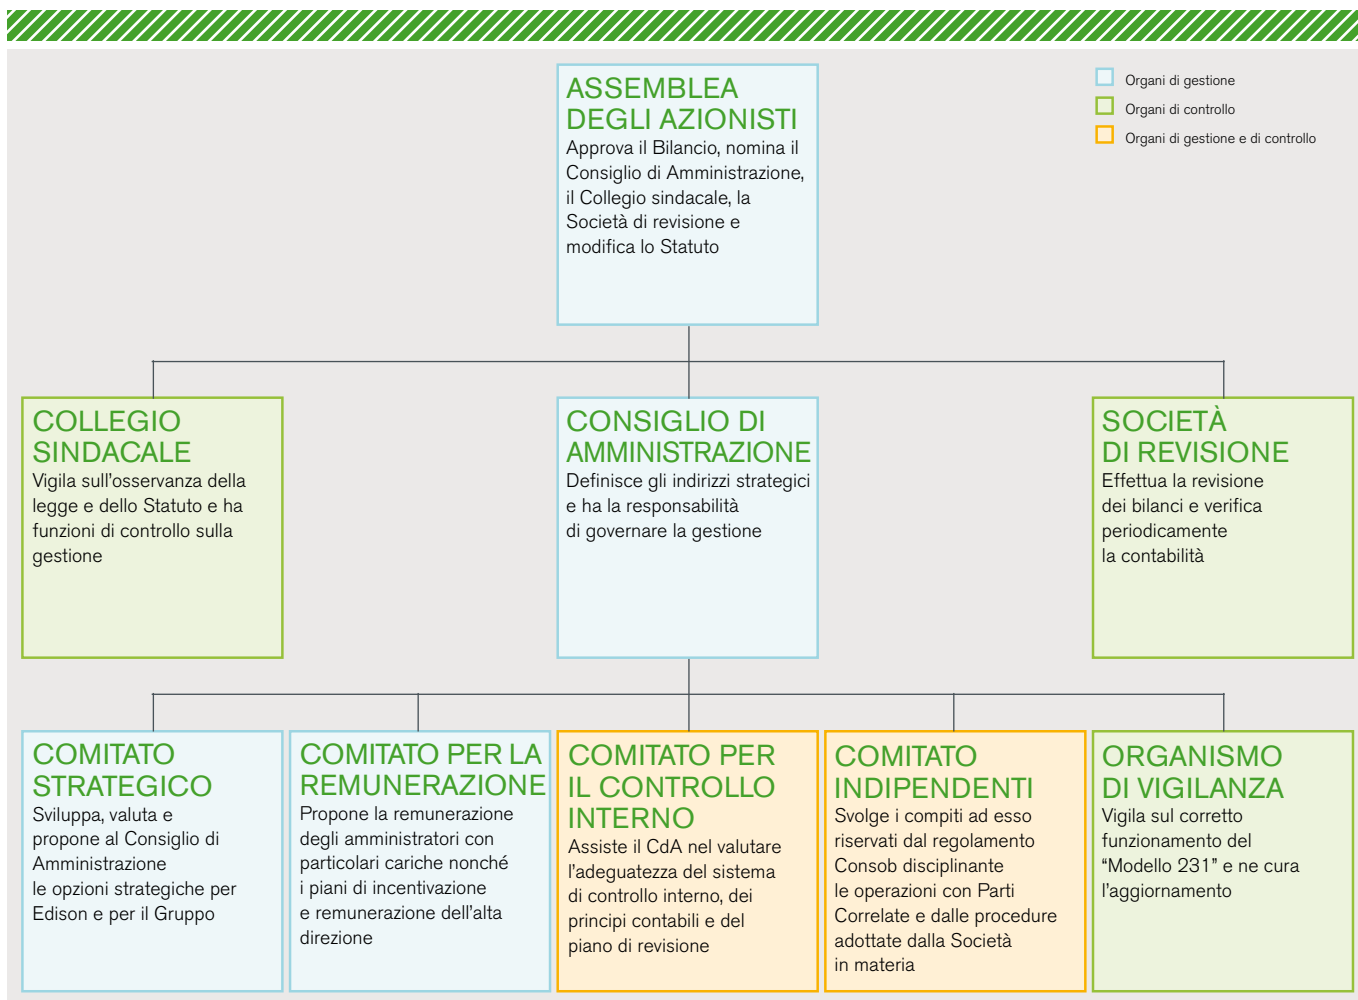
ASSEMBLEA DEGLI AZIONISTI
Approva il Bilancio, nomina il Consiglio di Amministrazione, il Collegio sindacale, la Società di revisione e modifica lo Statuto

Organi di gestione
Organi di controllo
Organi di gestione e di controllo

COLLEGIO SINDACALE
Vigila sull'osservanza della legge e dello Statuto e ha funzioni di controllo sulla gestione

CONSIGLIO DI AMMINISTRAZIONE
Definisce gli indirizzi strategici e ha la responsabilità di governare la gestione

SOCIETÀ DI REVISIONE
Effettua la revisione dei bilanci e verifica periodicamente la contabilità

COMITATO STRATEGICO
Sviluppa, valuta e propone al Consiglio di Amministrazione le opzioni strategiche per Edison e per il Gruppo

COMITATO PER LA REMUNERAZIONE
Propone la remunerazione degli amministratori con particolari cariche nonché i piani di incentivazione e remunerazione dell'alta direzione

COMITATO PER IL CONTROLLO INTERNO
Assiste il CdA nel valutare l'adeguatezza del sistema di controllo interno, dei principi contabili e del piano di revisione

COMITATO INDIPENDENTI
Svolge i compiti ad esso riservati dal regolamento Consob disciplinante le operazioni con Parti Correlate e dalle procedure adottate dalla Società in materia

ORGANISMO DI VIGILANZA
Vigila sul corretto funzionamento del "Modello 231" e ne cura l'aggiornamento